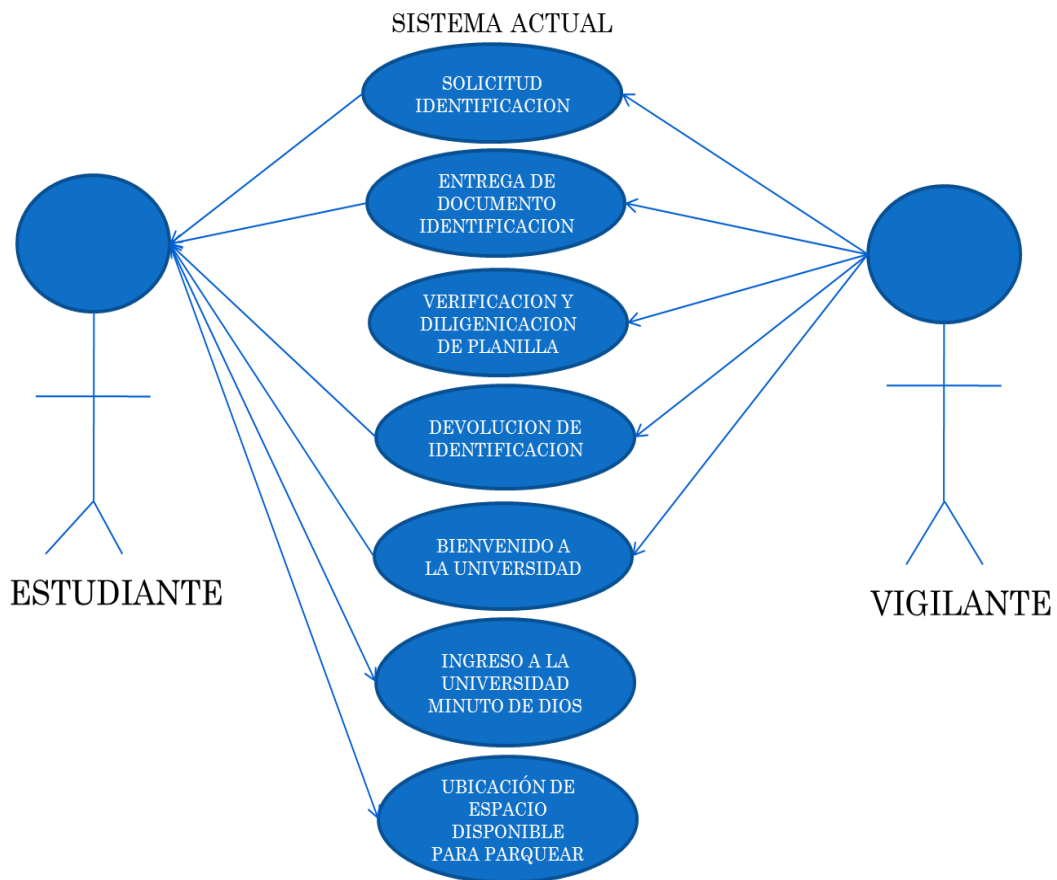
SISTEMA ACTUAL

SOLICITUD IDENTIFICACION

ENTREGA DE DOCUMENTO IDENTIFICACION

VERIFICACION Y DILIGENICACION DE PLANILLA

DEVOLUCION DE IDENTIFICACION

BIENVENIDO A LA UNIVERSIDAD

INGRESO A LA UNIVERSIDAD MINUTO DE DIOS

UBICACIÓN DE ESPACIO DISPONIBLE PARA PARQUEAR

ESTUDIANTE

VIGILANTE